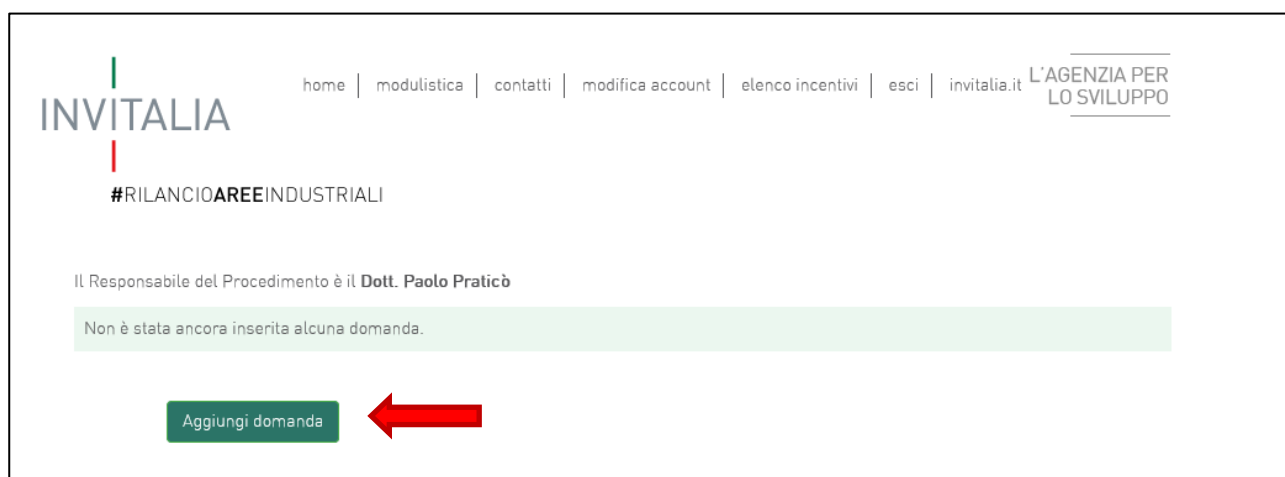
INVITALIA

home | modulistica | contatti | modifica account | elenco incentivi | esci | invitalia.it

L'AGENZIA PER LO SVILUPPO

#RILANCIOAREEINDUSTRIALI

Il Responsabile del Procedimento è il Dott. Paolo Praticò

Non è stata ancora inserita alcuna domanda.

Aggiungi domanda